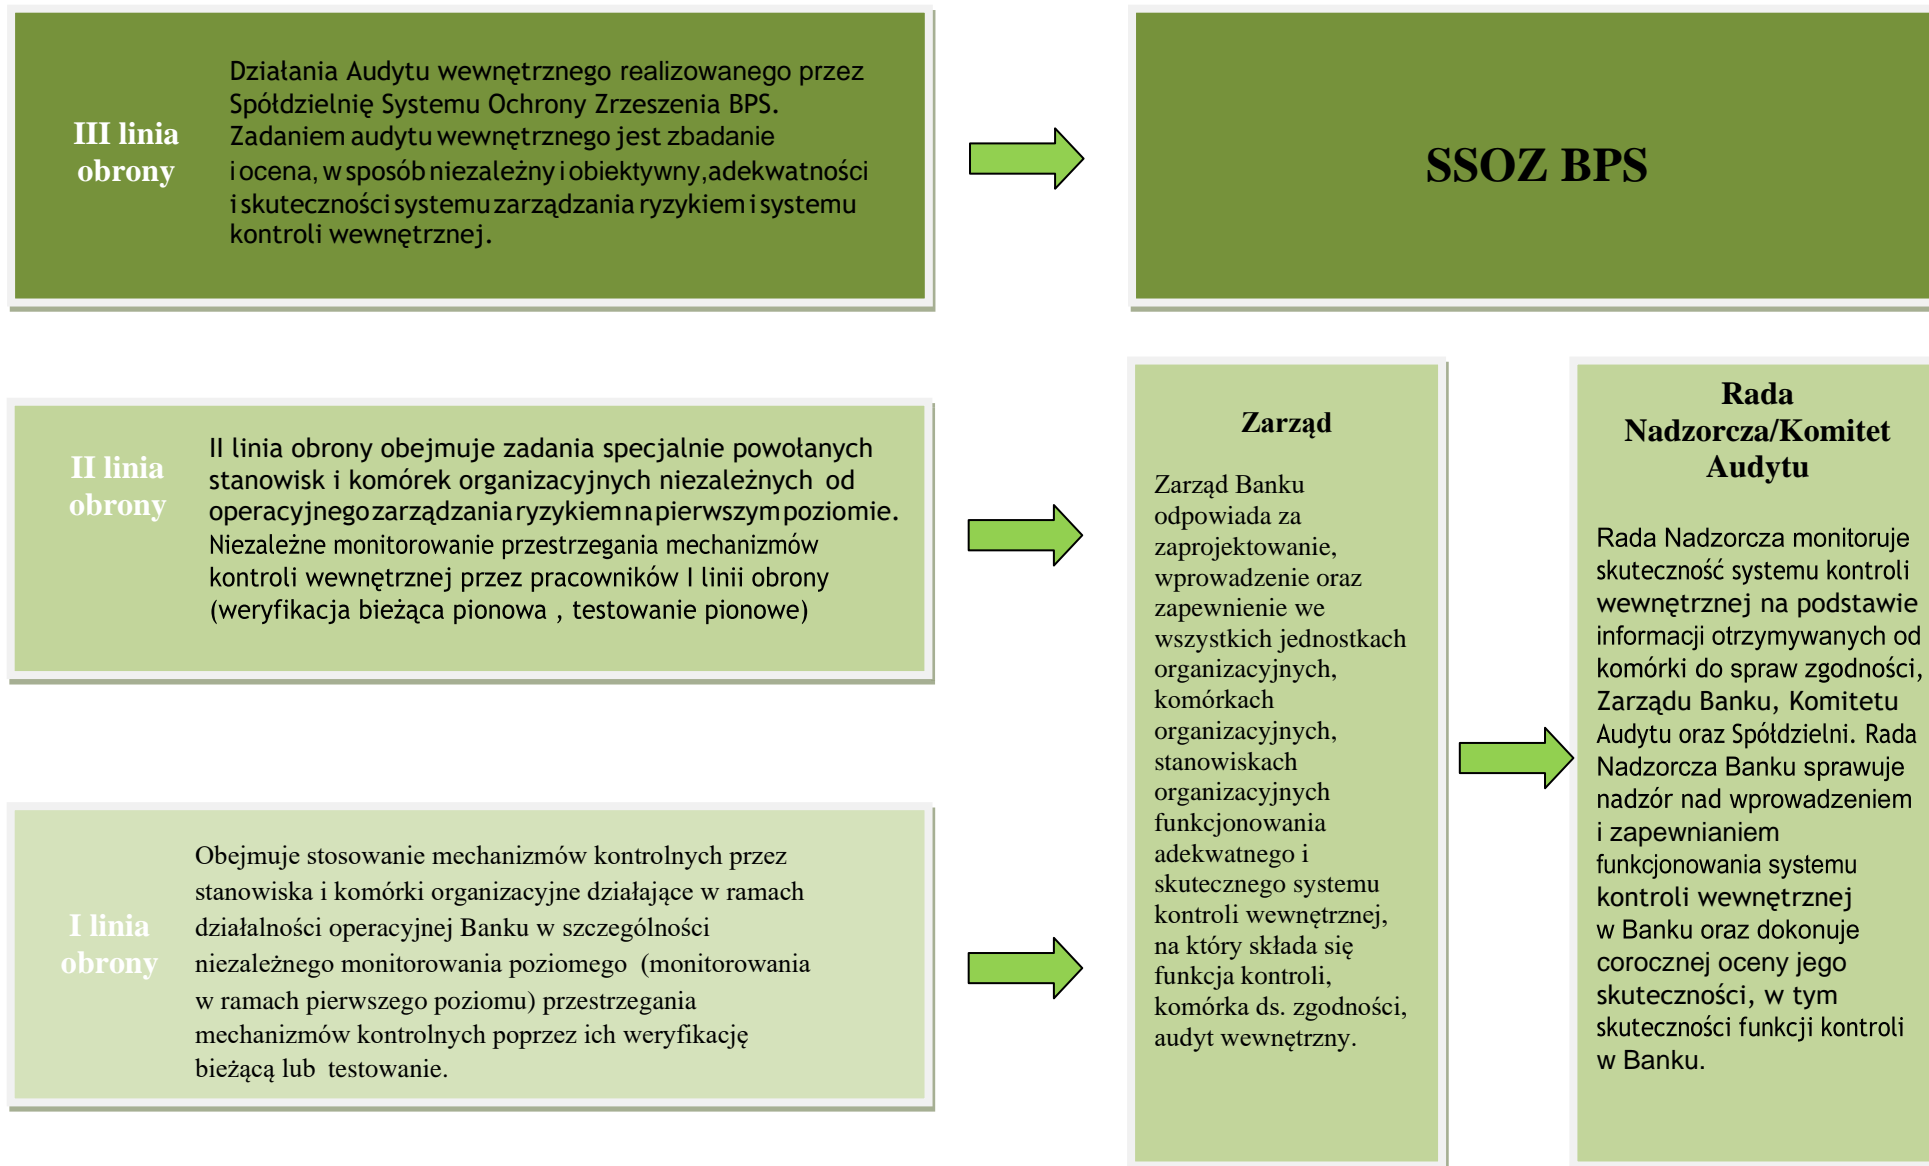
III linia obrony

Działania Audytu wewnętrznego realizowanego przez Spółdzielnię Systemu Ochrony Zrzeszenia BPS. Zadaniem audytu wewnętrznego jest zbadanie i ocena, w sposób niezależny i obiektywny, adekwatności i skuteczności systemu zarządzania ryzykiem i systemu kontroli wewnętrznej.

SSOZ BPS

II linia obrony

II linia obrony obejmuje zadania specjalnie powołanych stanowisk i komórek organizacyjnych niezależnych od operacyjnego zarządzania ryzykiem na pierwszym poziomie. Niezależne monitorowanie przestrzegania mechanizmów kontroli wewnętrznej przez pracowników I linii obrony (weryfikacja bieżąca pionowa , testowanie pionowe)

I linia obrony

Obejmuje stosowanie mechanizmów kontrolnych przez stanowiska i komórki organizacyjne działające w ramach działalności operacyjnej Banku w szczególności niezależnego monitorowania poziomego (monitorowania w ramach pierwszego poziomu) przestrzegania mechanizmów kontrolnych poprzez ich weryfikację bieżącą lub testowanie.

Zarząd

Zarząd Banku odpowiada za zaprojektowanie, wprowadzenie oraz zapewnienie we wszystkich jednostkach organizacyjnych, komórkach organizacyjnych, stanowiskach organizacyjnych funkcjonowania adekwatnego i skutecznego systemu kontroli wewnętrznej, na który składa się funkcja kontroli, komórka ds. zgodności, audyt wewnętrzny.

Rada Nadzorcza/Komitet Audytu

Rada Nadzorcza monitoruje skuteczność systemu kontroli wewnętrznej na podstawie informacji otrzymywanych od komórki do spraw zgodności, Zarządu Banku, Komitetu Audytu oraz Spółdzielni. Rada Nadzorcza Banku sprawuje nadzór nad wprowadzeniem i zapewnianiem funkcjonowania systemu kontroli wewnętrznej w Banku oraz dokonuje corocznej oceny jego skuteczności, w tym skuteczności funkcji kontroli w Banku.